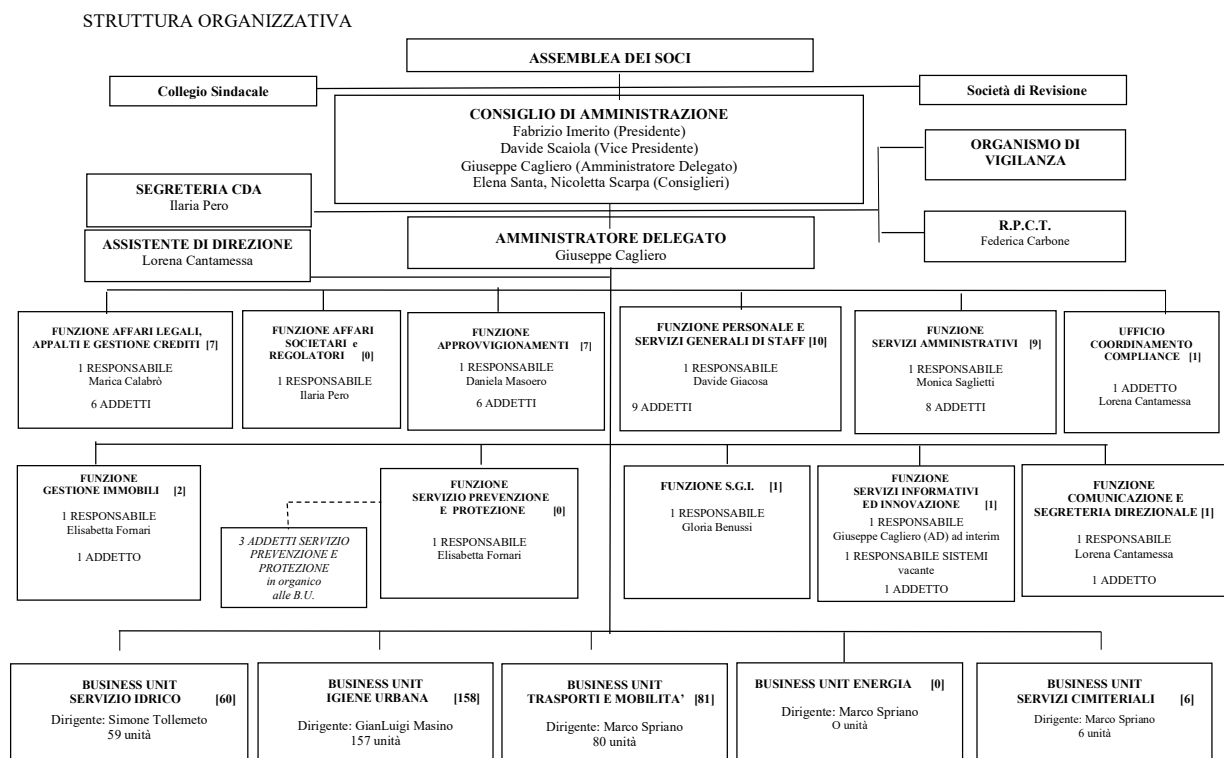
STRUTTURA ORGANIZZATIVA

ASSEMBLEA DEI SOCI

Collegio Sindacale

Società di Revisione

CONSIGLIO DI AMMINISTRAZIONE
Fabrizio Imerito (Presidente)
Davide Scaiola (Vice Presidente)
Giuseppe Cagliero (Amministratore Delegato)
Elena Santa, Nicoletta Scarpa (Consiglieri)

ORGANISMO DI VIGILANZA

SEGRETERIA CDA
Ilaria Pero

R.P.C.T.
Federica Carbone

ASSISTENTE DI DIREZIONE
Lorena Cantamessa

AMMINISTRATORE DELEGATO
Giuseppe Cagliero

FUNZIONE AFFARI LEGALI, APPALTI E GESTIONE CREDITI [7]
1 RESPONSABILE
Marica Calabrò
6 ADDETTI

FUNZIONE AFFARI SOCIETARI e REGOLATORI [0]
1 RESPONSABILE
Ilaria Pero

FUNZIONE APPROVVIGIONAMENTI [7]
1 RESPONSABILE
Daniela Masoero
6 ADDETTI

FUNZIONE PERSONALE E SERVIZI GENERALI DI STAFF [10]
1 RESPONSABILE
Davide Giacosa
9 ADDETTI

FUNZIONE SERVIZI AMMINISTRATIVI [9]
1 RESPONSABILE
Monica Saglietti
8 ADDETTI

UFFICIO COORDINAMENTO COMPLIANCE [1]
1 ADDETTO
Lorena Cantamessa

FUNZIONE GESTIONE IMMOBILI [2]
1 RESPONSABILE
Elisabetta Fornari
1 ADDETTO

3 ADDETTI SERVIZIO PREVENZIONE E PROTEZIONE in organico alle B.U.

FUNZIONE SERVIZIO PREVENZIONE E PROTEZIONE [0]
1 RESPONSABILE
Elisabetta Fornari

FUNZIONE S.G.I. [1]
1 RESPONSABILE
Gloria Benussi

FUNZIONE SERVIZI INFORMATIVI ED INNOVAZIONE [1]
1 RESPONSABILE
Giuseppe Cagliero (AD) ad interim
1 RESPONSABILE SISTEMI
vacante
1 ADDETTO

FUNZIONE COMUNICAZIONE E SEGRETERIA DIREZIONALE [1]
1 RESPONSABILE
Lorena Cantamessa
1 ADDETTO

BUSINESS UNIT SERVIZIO IDRICO [60]
Dirigente: Simone Tollemeto
59 unità

BUSINESS UNIT IGIENE URBANA [158]
Dirigente: GianLuigi Masino
157 unità

BUSINESS UNIT TRASPORTI E MOBILITA' [81]
Dirigente: Marco Spriano
80 unità

BUSINESS UNIT ENERGIA [0]
Dirigente: Marco Spriano
O unità

BUSINESS UNIT SERVIZI CIMITERIALI [6]
Dirigente: Marco Spriano
6 unità